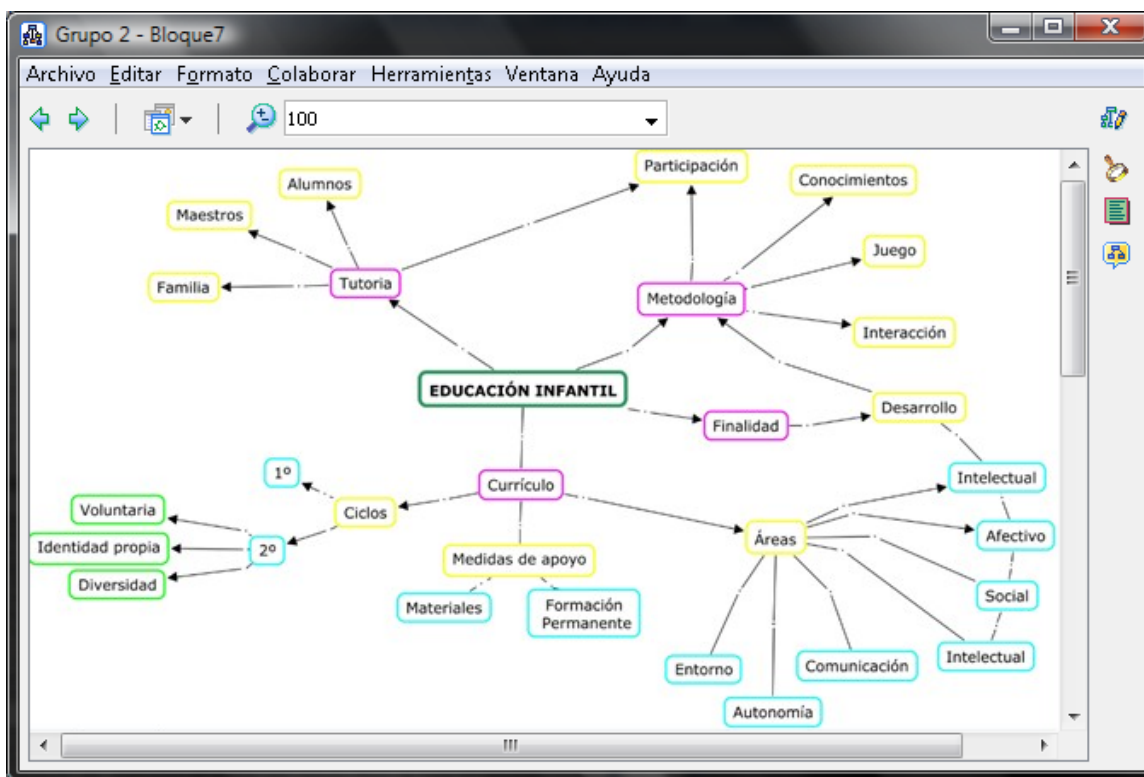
Grupo 2 - Bloque7

Archivo Editar Formato Colaborar Herramientas Ventana Ayuda

100

Participación
Conocimientos
Alumnos
Maestros
Juego
Familia
Tutoria
Metodología
Interacción
EDUCACIÓN INFANTIL
Desarrollo
Finalidad
Intelectual
1º
Currículo
Ciclos
Voluntaria
Afectivo
Áreas
Identidad propia
2º
Medidas de apoyo
Diversidad
Social
Materiales
Formación Permanente
Intelectual
Comunicación
Entorno
Autonomía